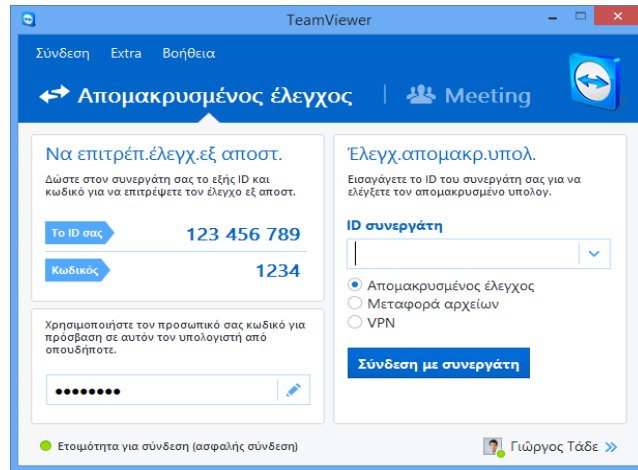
TeamViewer

Σύνδεση Extra Βοήθεια

Απομακρυσμένος έλεγχος | Meeting

Να επιτρέπ.έλεγχ.εξ αποστ.

Δώστε στον συνεργάτη σας το εξής ID και κωδικό για να επιτρέψετε τον έλεγχο εξ αποστ.

Το ID σας 123 456 789

Κωδικός 1234

Χρησιμοποιήστε τον προσωπικό σας κωδικό για πρόσβαση σε αυτόν τον υπολογιστή από οπουδήποτε.

••••••••

Έλεγχ.απομακρ.υπολ.

Εισαγάγετε το ID του συνεργάτη σας για να ελέγξετε τον απομακρυσμένο υπολογ.

ID συνεργάτη

Απομακρυσμένος έλεγχος

Μεταφορά αρχείων

VPN

Σύνδεση με συνεργάτη

Ετοιμότητα για σύνδεση (ασφαλής σύνδεση)

Γιώργος Τάδε